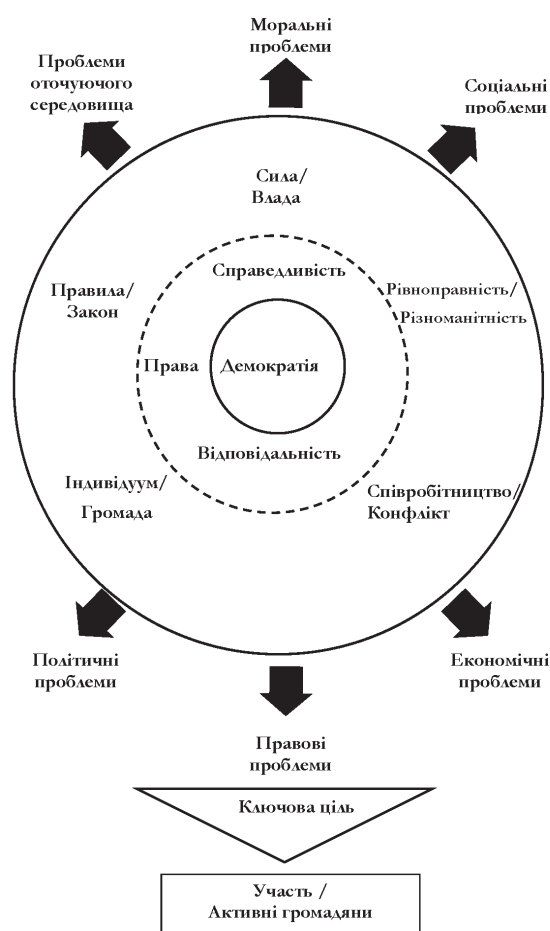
Моральні проблеми

Проблеми оточуючого середовища

Соціальні проблеми

Сила/ Влада

Справедливість

Правила/ Закон

Рівноправність/ Різноманітність

Права

Демократія

Відповідальність

Індивідуум/ Громада

Співробітництво/ Конфлікт

Політичні проблеми

Економічні проблеми

Правові проблеми

Ключова ціль

Участь / Активні громадяни